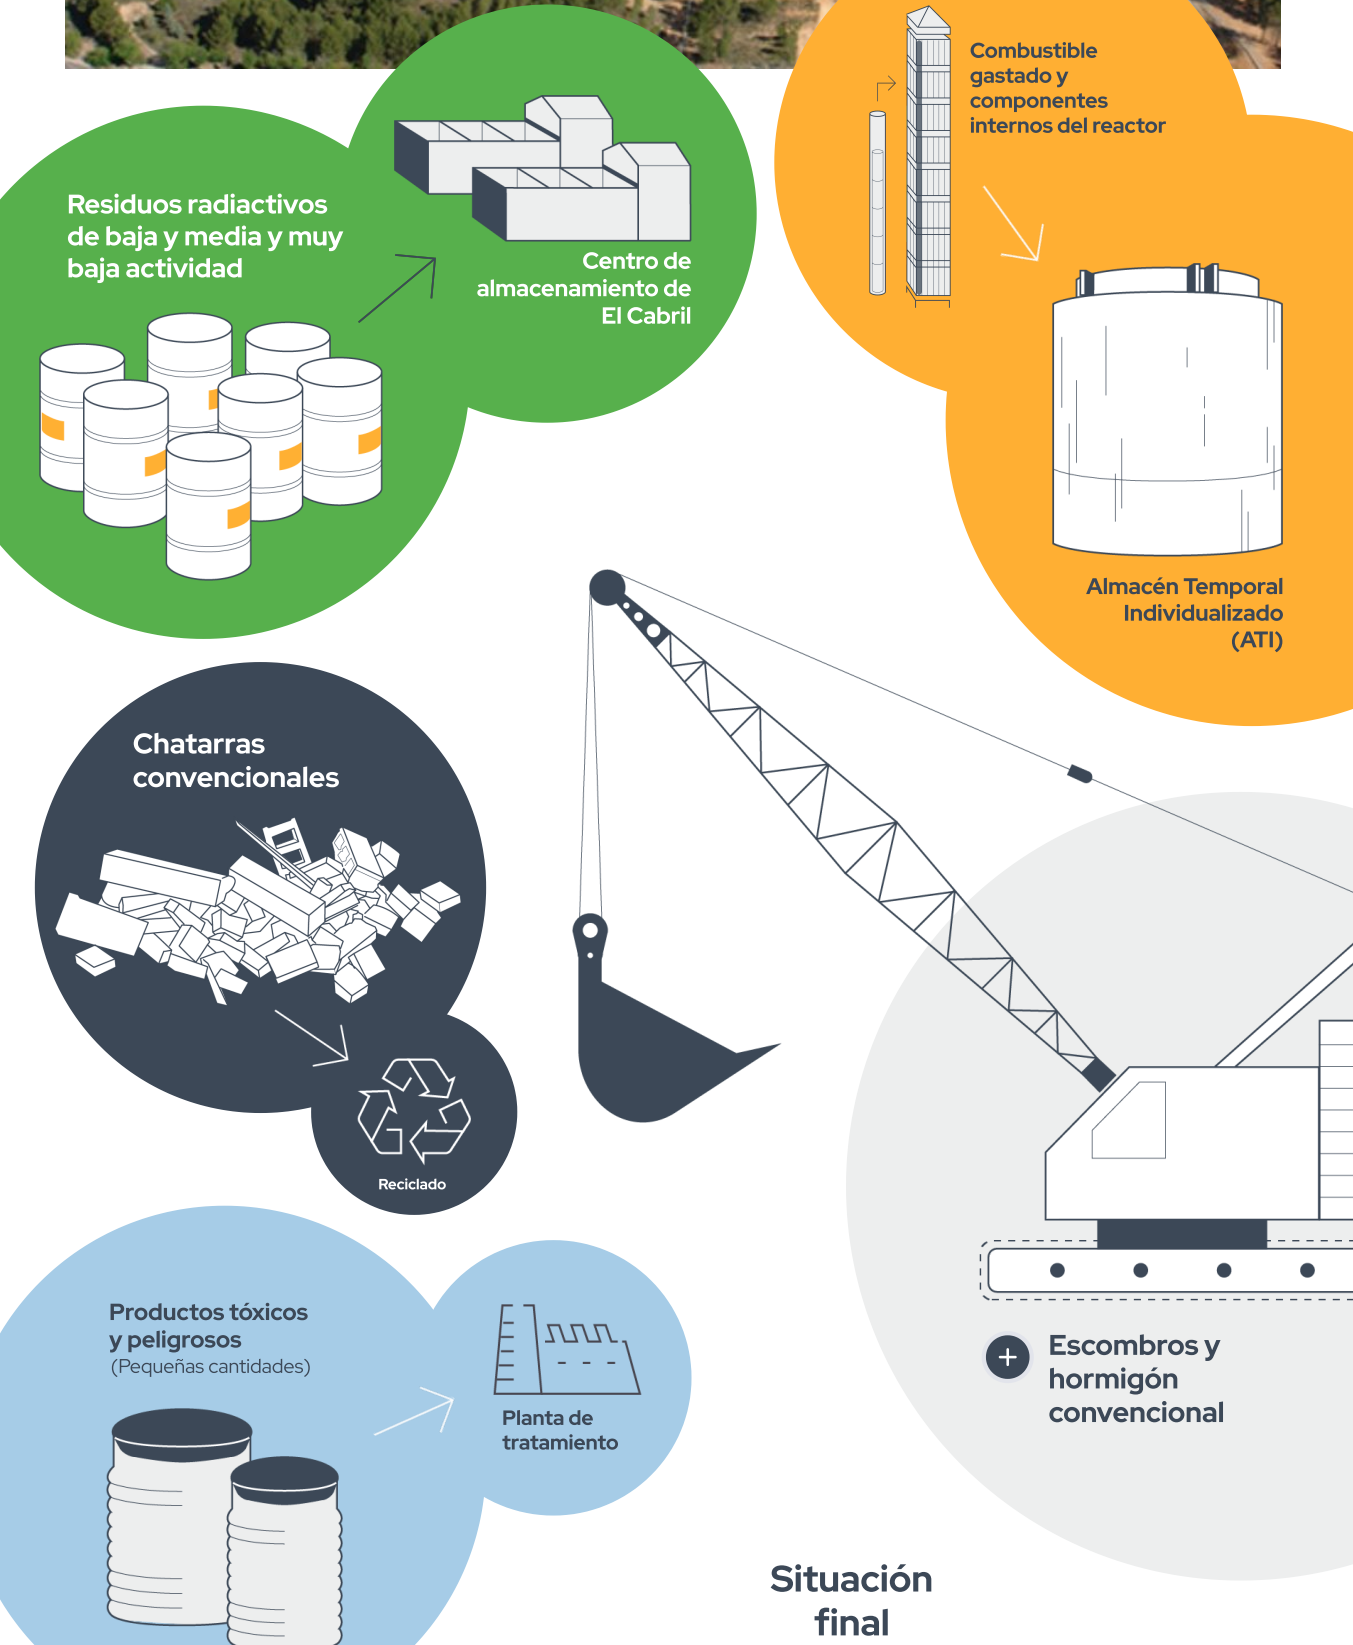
Residuos radiactivos de baja y media y muy baja actividad

Centro de almacenamiento de El Cabril

Combustible gastado y componentes internos del reactor

Almacén Temporal Individualizado (ATI)

Chatarras convencionales

Reciclado

Productos tóxicos y peligrosos
(Pequeñas cantidades)

Planta de tratamiento

Escombros y hormigón convencional

Situación final